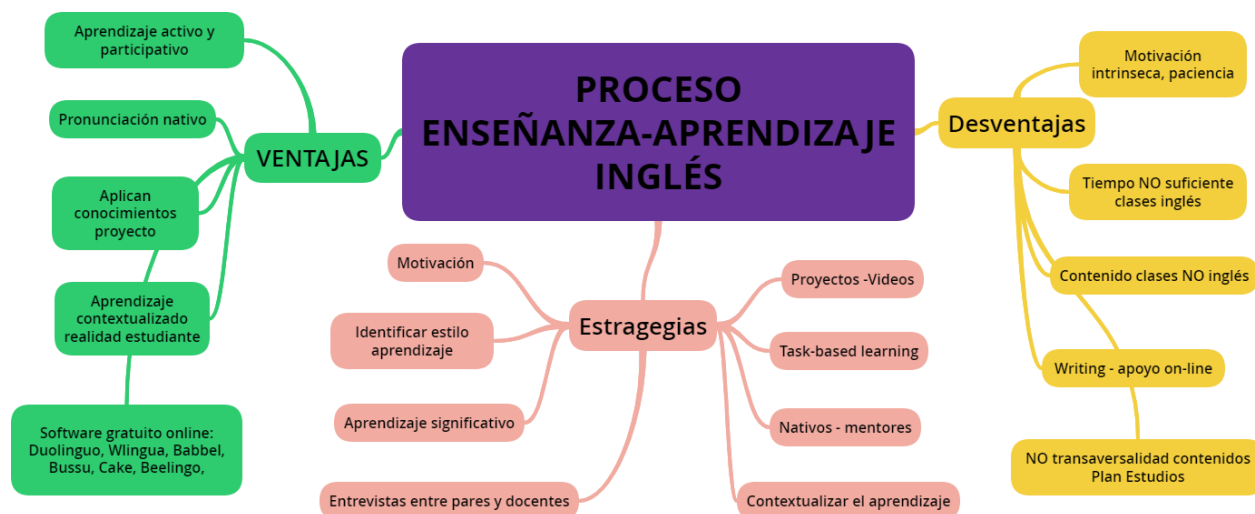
PROCESO ENSEÑANZA-APRENDIZAJE INGLÉS

VENTAJAS

Aprendizaje activo y participativo

Pronunciación nativo

Aplican conocimientos proyecto

Aprendizaje contextualizado realidad estudiante

Software gratuito online: Duolinguo, Wlingua, Babbel, Bussu, Cake, Beelingo,

Desventajas

Motivación intrinseca, paciencia

Tiempo NO suficiente clases inglés

Contenido clases NO inglés

Writing - apoyo on-line

NO transaversalidad contenidos Plan Estudios

Estragegias

Motivación

Identificar estilo aprendizaje

Aprendizaje significativo

Entrevistas entre pares y docentes

Proyectos -Videos

Task-based learning

Nativos - mentores

Contextualizar el aprendizaje